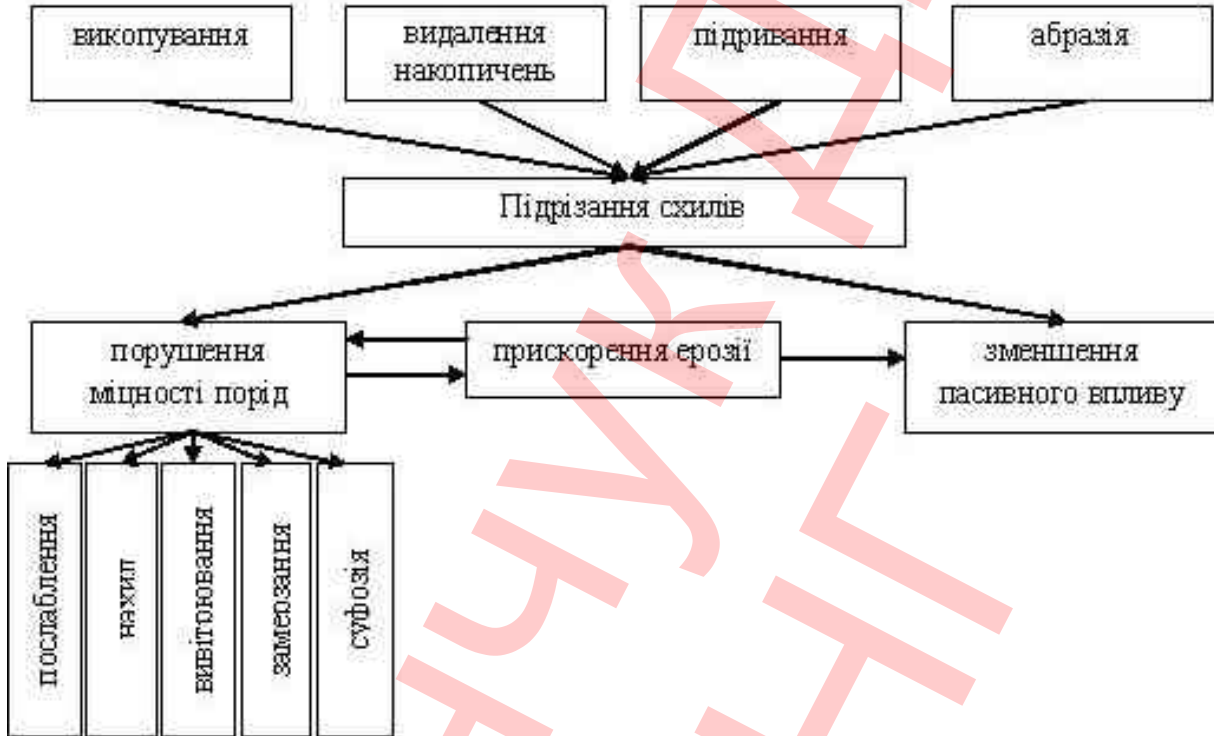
викопування

видалення накопичень

підривання

абразія

Підрізання схилів

порушення міцності порід

прискорення ерозії

зменшення пасивного впливу

послаблення

нахил

вивітрювання

замерзання

суфозія

НУК